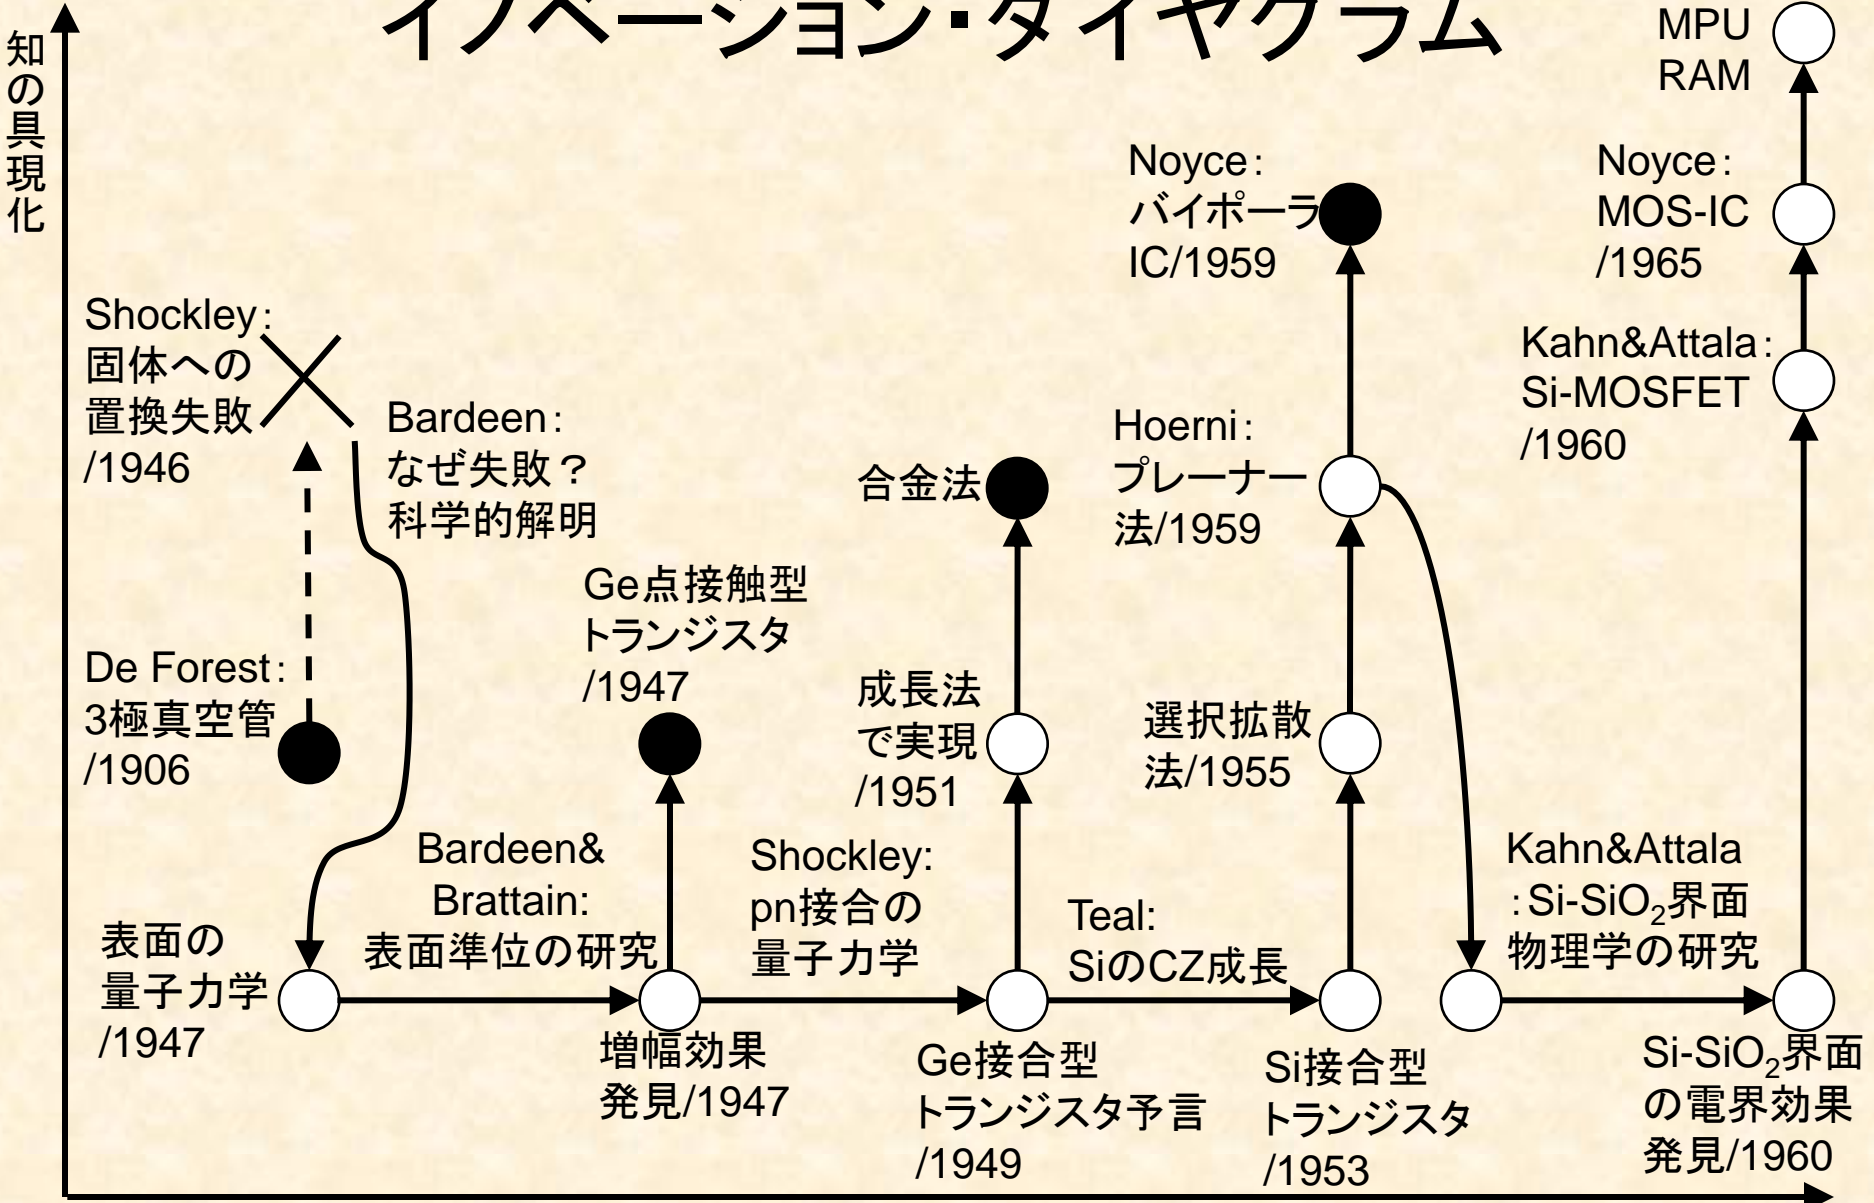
イノベーション・ダイヤグラム

知の具現化

MPU
RAM

Noyce:
バイポーラ
IC/1959

Noyce:
MOS-IC
/1965

Shockley:
固体への
置換失敗
/1946

Bardeen:
なぜ失敗?
科学的解明

Kahn&Attala:
Si-MOSFET
/1960

Hoerni:
プレーナー
法/1959

合金法

Ge点接触型
トランジスタ
/1947

De Forest:
3極真空管
/1906

成長法
で実現
/1951

選択拡散
法/1955

Bardeen&
Brattain:
表面準位の研究

Shockley:
pn接合の
量子力学

Teal:
SiのCZ成長

Kahn&Attala
:$Si-SiO_2$界面
物理学の研究

表面の
量子力学
/1947

増幅効果
発見/1947

Ge接合型
トランジスタ予言
/1949

Si接合型
トランジスタ
/1953

$Si-SiO_2$界面
の電界効果
発見/1960